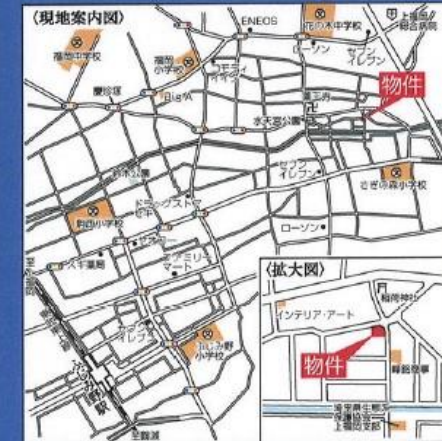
〈現地案内図〉

ENEOS

花の木中学校

上福岡総合病院

福岡中学校

ローソン

セブンイレブン

福岡小学校

イトーヨーカドー

物件

Big-A

水天宮公園

セブンイレブン

さぎの森小学校

ドラッグストア

ローソン

野田小学校

ファミリーマート

スギ薬局

セブンイレブン

ふじみ野小学校

ふじみ野駅

〈拡大図〉

インテリア・アート

稲荷神社

物件

稲荷公園

滝・菅原生活学...

上福岡支部

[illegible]